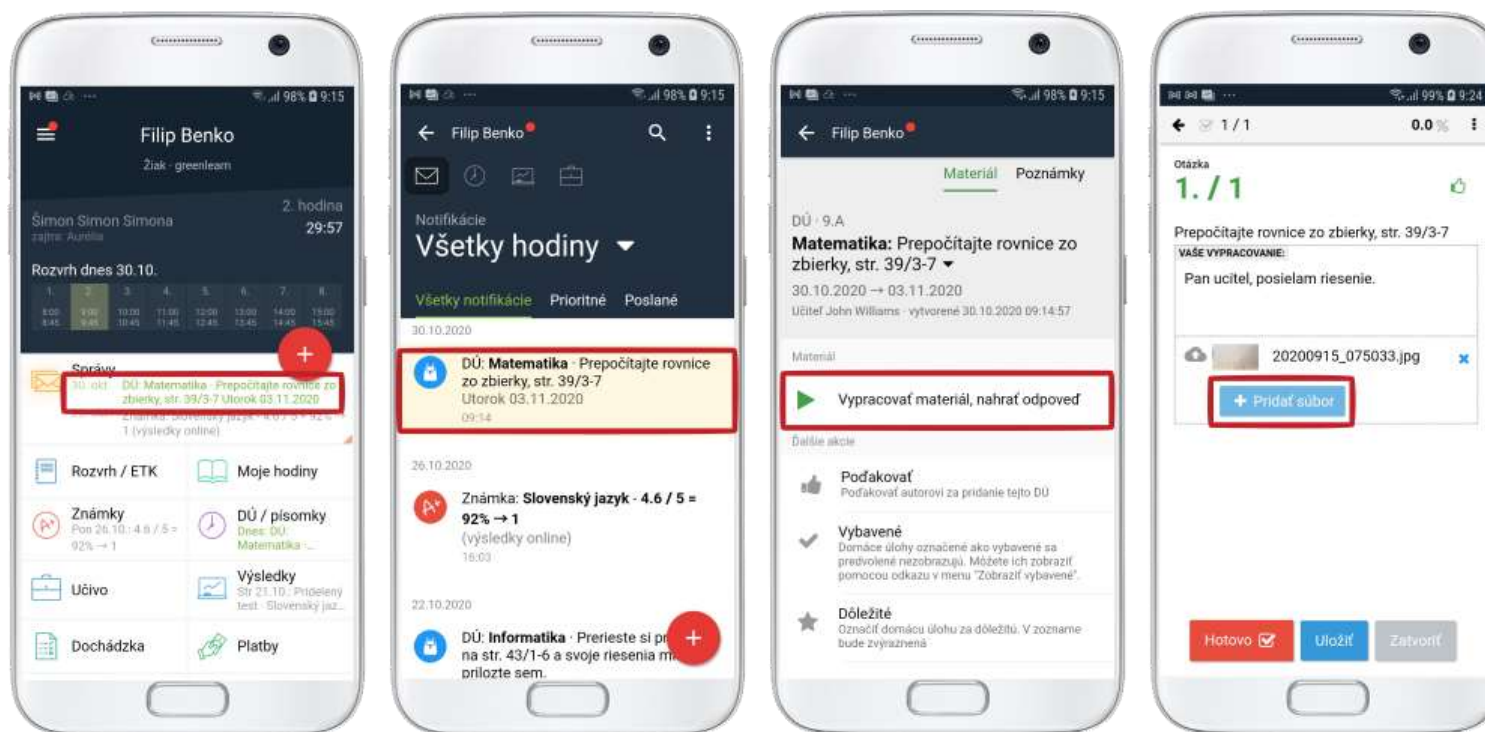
98% 9:15

Filip Benko
Žiak · greenlearn

Šimon Simon Simona
zajtra: Aurélia

2. hodina
29:57

Rozvrh dnes 30.10.

| 1. | 2. | 3. | 4. | 5. | 6. | 7. | 8. |
|---|---|---|---|---|---|---|---|
| 8:00 8:45 | 9:00 9:45 | 10:00 10:45 | 11:00 11:45 | 12:00 12:45 | 13:00 13:45 | 14:00 14:45 | 15:00 15:45 |

Správy
30. okt DÚ: Matematika · Prepočítajte rovnice zo zbierky, str. 39/3-7 Utorok 03.11.2020
Známka: Slovenský jazyk · 4.6 / 5 = 92% → 1 (výsledky online)

Rozvrh / ETK
Moje hodiny
Známky
Pon 26.10.: 4.6 / 5 = 92% → 1
DÚ / písomky
Dnes: DÚ: Matematika · ...
Učivo
Výsledky
Str 21.10.: Pridelený test · Slovenský jaz...
Dochádzka
Platby

98% 9:15

Filip Benko

Notifikácie
Všetky hodiny

Všetky notifikácie Prioritné Poslané

30.10.2020
DÚ: Matematika · Prepočítajte rovnice zo zbierky, str. 39/3-7
Utorok 03.11.2020
09:14

26.10.2020
Známka: Slovenský jazyk · 4.6 / 5 = 92% → 1
(výsledky online)
16:03

22.10.2020
DÚ: Informatika · Prerieste si pr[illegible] na str. 43/1-6 a svoje riesenia m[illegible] prilozte sem.

98% 9:15

Filip Benko

Materiál Poznámky

DÚ · 9.A
Matematika: Prepočítajte rovnice zo zbierky, str. 39/3-7
30.10.2020 → 03.11.2020
Učiteľ John Williams · vytvorené 30.10.2020 09:14:57

Materiál
Vypracovať materiál, nahrať odpoveď
Ďalšie akcie
Poďakovať
Poďakovať autorovi za pridanie tejto DÚ
Vybavené
Domáce úlohy označené ako vybavené sa predvolene nezobrazujú. Môžete ich zobraziť pomocou odkazu v menu "Zobraziť vybavené".
Dôležité
Označiť domácu úlohu za dôležitú. V zozname bude zvýraznená

99% 9:24

1/1
0.0 %

Otázka
1. / 1

Prepočítajte rovnice zo zbierky, str. 39/3-7
VAŠE VYPRACOVANIE:
Pan ucitel, posielam riesenie.

20200915_075033.jpg
+ Pridať súbor

Hotovo
Uložiť
Zatvoriť